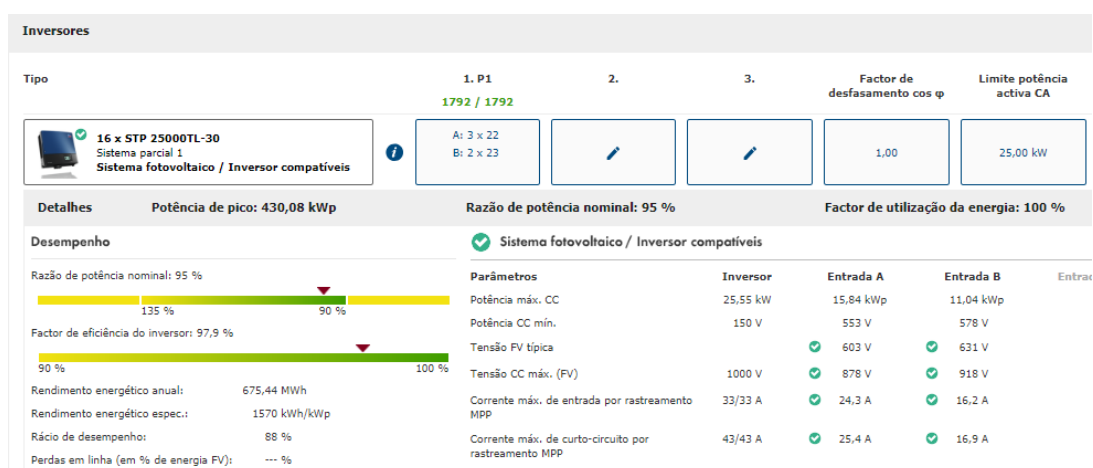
Inversores

Tipo

1. P1
1792 / 1792

2.

3.

Factor de desfasamento cos φ

Limite potência activa CA

16 x STP 25000TL-30
Sistema parcial 1
Sistema fotovoltaico / Inversor compatíveis

A: 3 x 22
B: 2 x 23

1,00

25,00 kW

Detalhes
Potência de pico: 430,08 kWp
Razão de potência nominal: 95 %
Factor de utilização da energia: 100 %

Desempenho

Razão de potência nominal: 95 %
135 %
90 %

Factor de eficiência do inversor: 97,9 %
90 %
100 %

| | |
|---|---|
| Rendimento energético anual: | 675,44 MWh |
| Rendimento energético espec.: | 1570 kWh/kWp |
| Rácio de desempenho: | 88 % |
| Perdas em linha (em % de energia FV): | --- % |

Sistema fotovoltaico / Inversor compatíveis

| Parâmetros | Inversor | Entrada A | Entrada B | Entra |
|---|---|---|---|---|
| Potência máx. CC | 25,55 kW | 15,84 kWp | 11,04 kWp | |
| Potência CC mín. | 150 V | 553 V | 578 V | |
| Tensão FV típica | | 603 V | 631 V | |
| Tensão CC máx. (FV) | 1000 V | 878 V | 918 V | |
| Corrente máx. de entrada por rastreamento MPP | 33/33 A | 24,3 A | 16,2 A | |
| Corrente máx. de curto-circuito por rastreamento MPP | 43/43 A | 25,4 A | 16,9 A | |